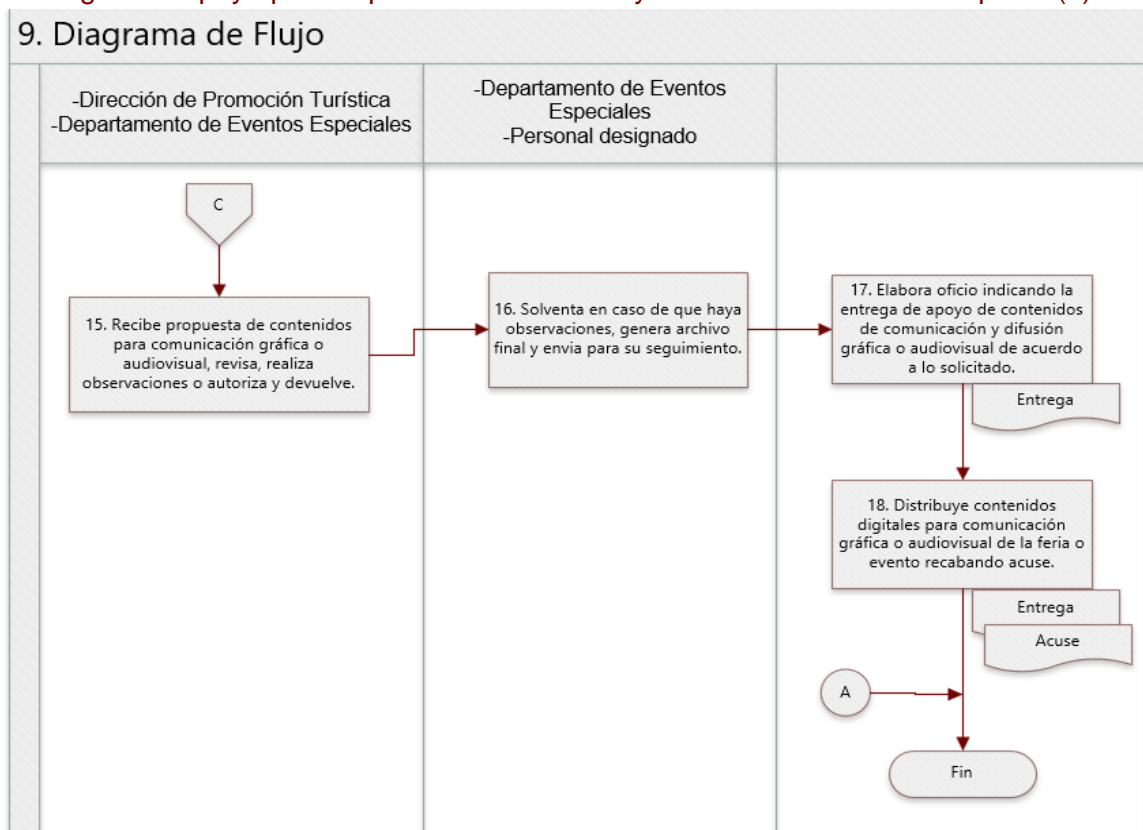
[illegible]

9. Diagrama de Flujo

-Dirección de Promoción Turística
-Departamento de Eventos Especiales

-Departamento de Eventos Especiales
-Personal designado

C

15. Recibe propuesta de contenidos para comunicación gráfica o audiovisual, revisa, realiza observaciones o autoriza y devuelve.

16. Solventa en caso de que haya observaciones, genera archivo final y envia para su seguimiento.

17. Elabora oficio indicando la entrega de apoyo de contenidos de comunicación y difusión gráfica o audiovisual de acuerdo a lo solicitado.

Entrega

18. Distribuye contenidos digitales para comunicación gráfica o audiovisual de la feria o evento recabando acuse.

Entrega

Acuse

A

Fin